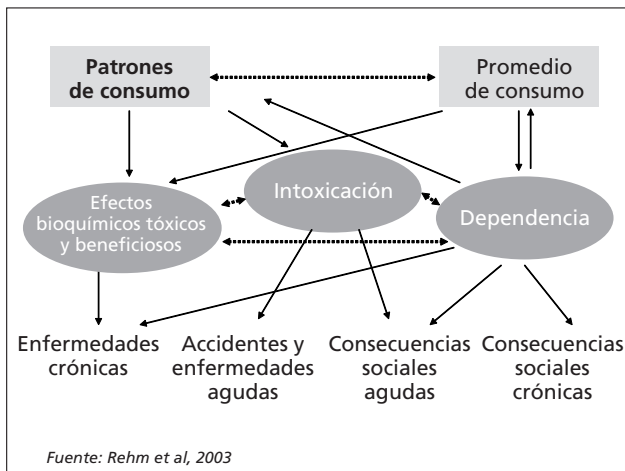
Patrones de consumo

Promedio de consumo

Efectos bioquímicos tóxicos y beneficiosos

Intoxicación

Dependencia

Enfermedades crónicas

Accidentes y enfermedades agudas

Consecuencias sociales agudas

Consecuencias sociales crónicas

Fuente: Rehm et al, 2003